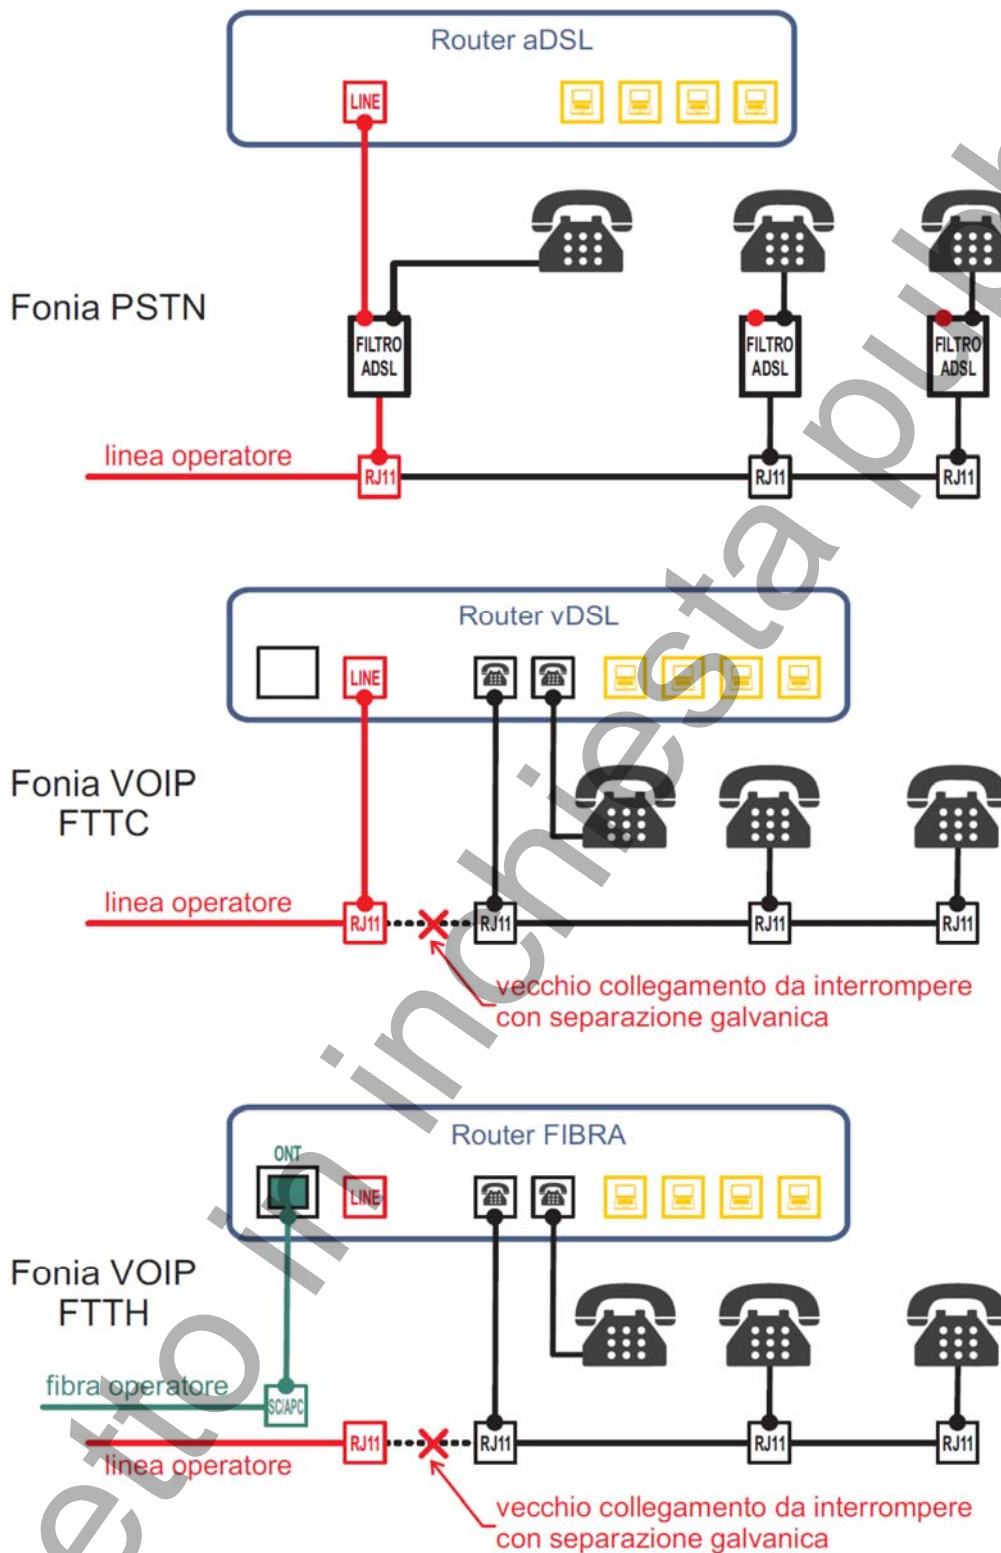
Router aDSL

LINE

Fonia PSTN

FILTRO ADSL

FILTRO ADSL

FILTRO ADSL

linea operatore

RJ11

RJ11

RJ11

Router vDSL

LINE

Fonia VOIP FTTC

linea operatore

RJ11

RJ11

RJ11

RJ11

vecchio collegamento da interrompere con separazione galvanica

Router FIBRA

ONT

LINE

Fonia VOIP FTTH

fibra operatore

SC/APC

RJ11

RJ11

RJ11

RJ11

linea operatore

vecchio collegamento da interrompere con separazione galvanica

...etto in inchiesta pub...